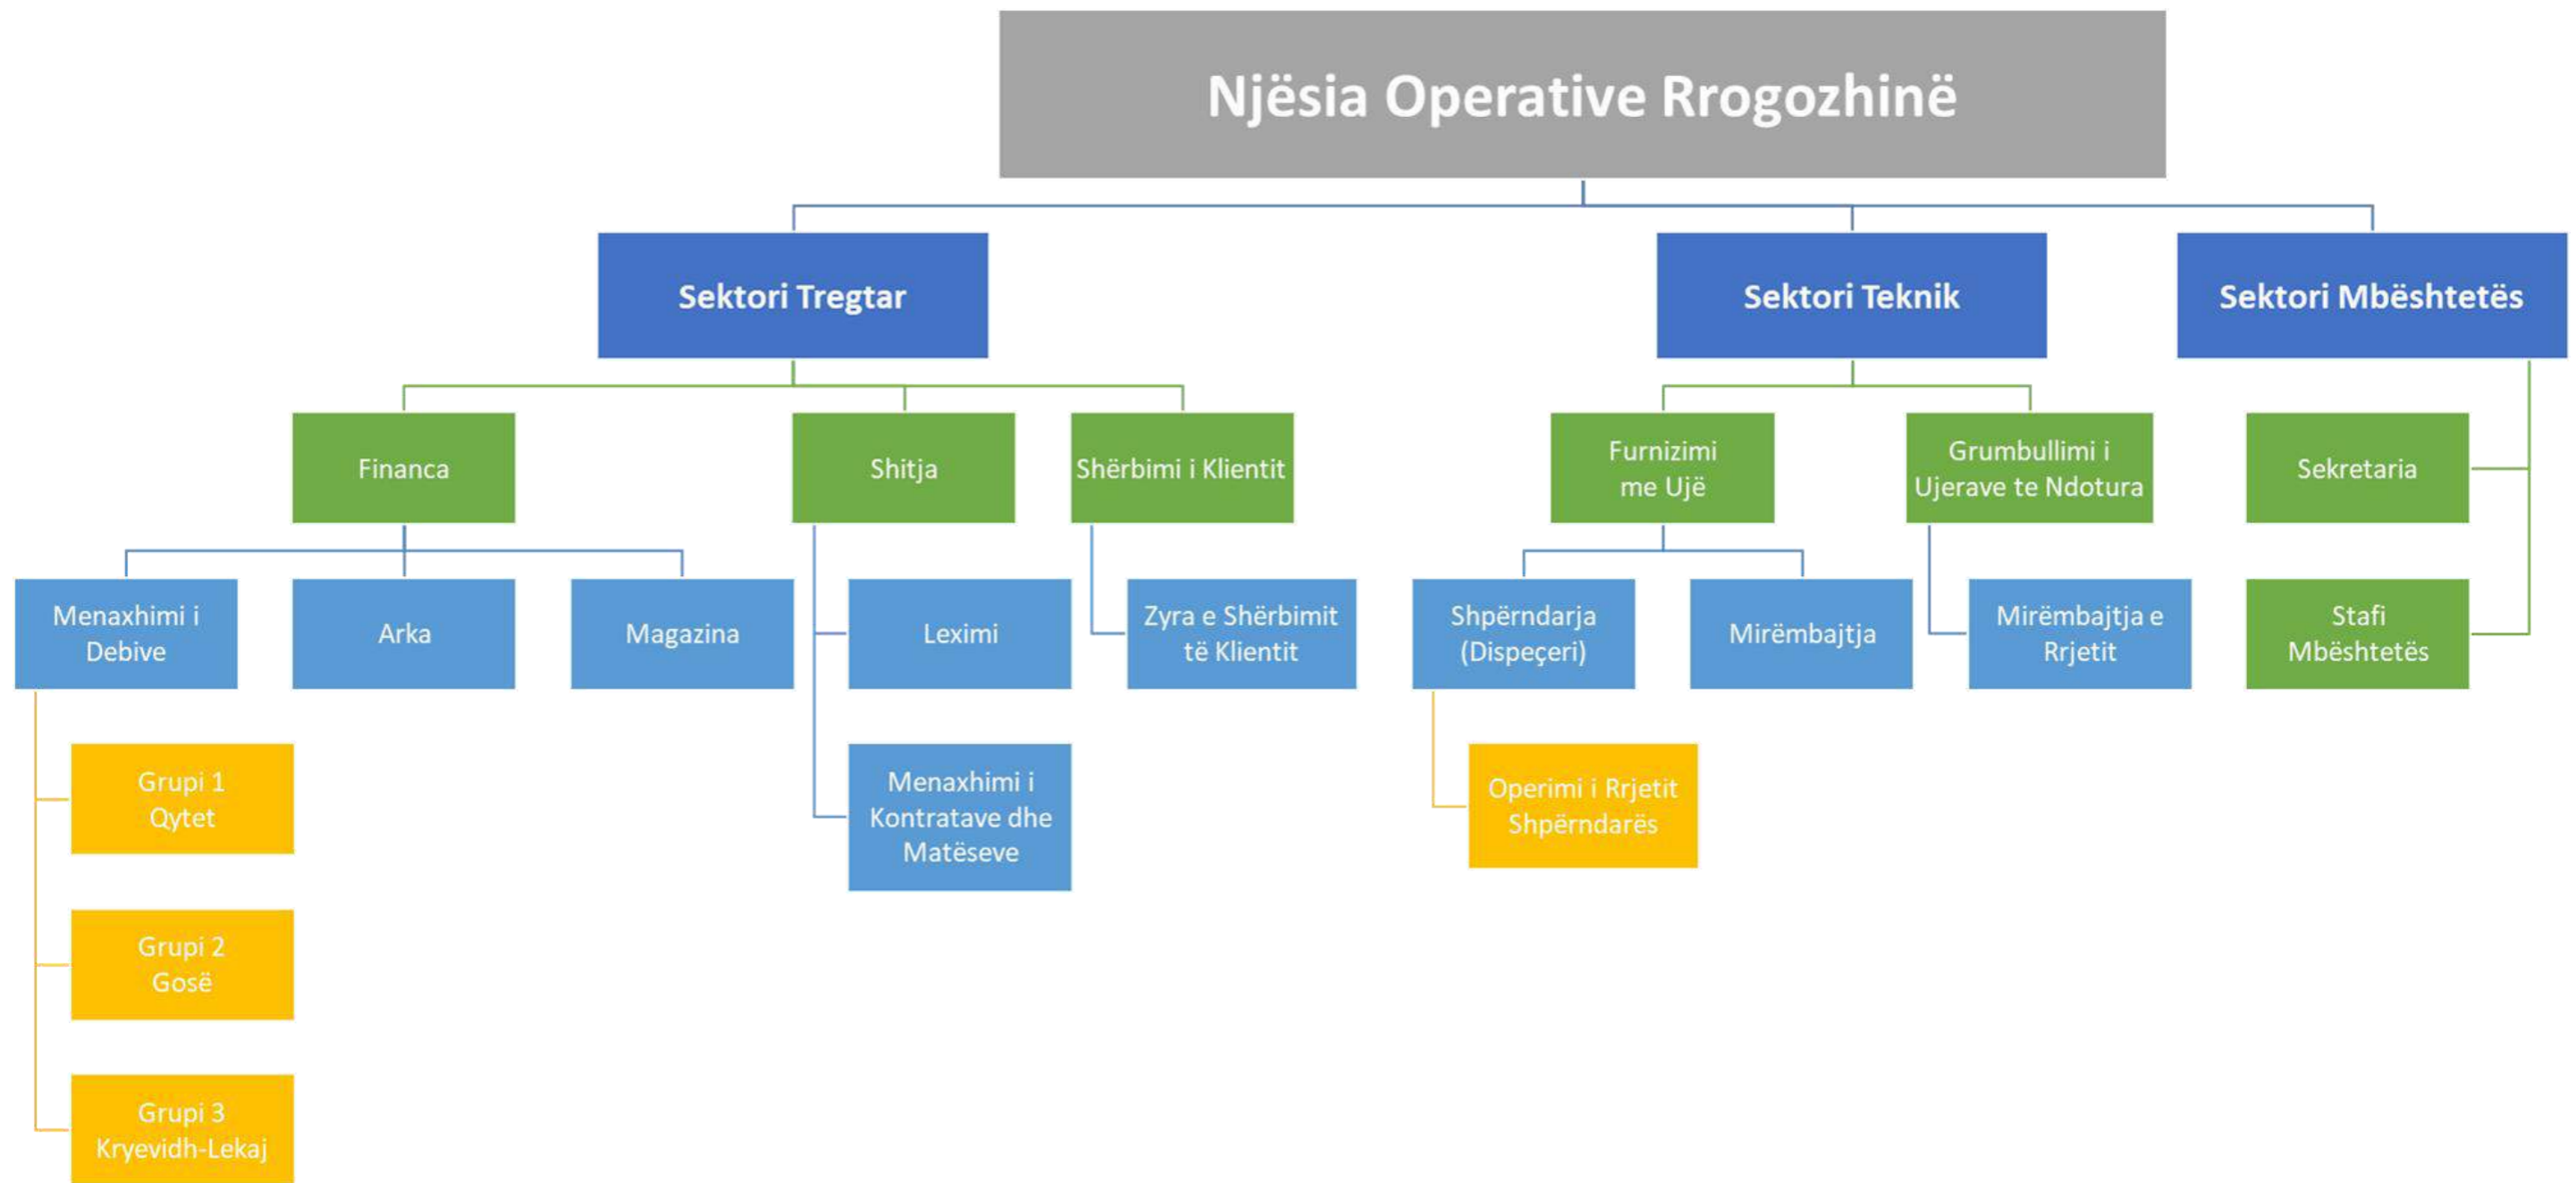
Njësia Operative Rrogozhinë

Sektori Tregtar

Sektori Teknik

Sektori Mbështetës

Financa

Shitja

Shërbimi i Klientit

Furnizimi me Ujë

Grumbullimi i Ujerave te Ndotura

Sekretaria

Menaxhimi i Debive

Arka

Magazina

Leximi

Zyra e Shërbimit të Klientit

Shpërndarja (Dispeçeri)

Mirëmbajtja

Mirëmbajtja e Rrjetit

Stafi Mbështetës

Grupi 1 Qytet

Menaxhimi i Kontratave dhe Matëseve

Operimi i Rrjetit Shpërndarës

Grupi 2 Gosë

Grupi 3 Kryevidh-Lekaj